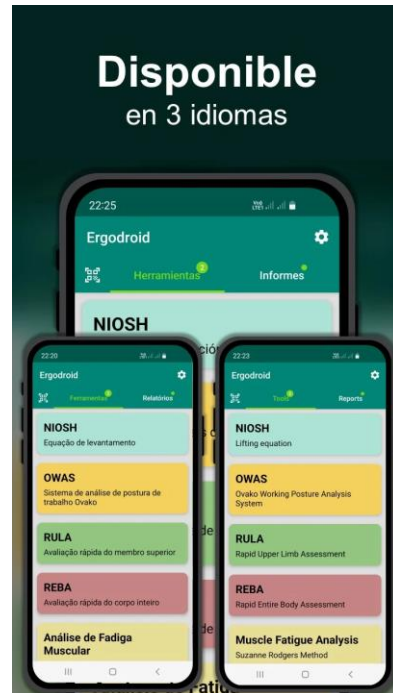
Disponible
en 3 idiomas

22:25
Ergodroid
Herramientas 3
Informes
NIOSH

22:20
Ergodroid
Ferramentas
Relatórios
NIOSH
Equação de levantamento
OWAS
Sistema de análise de postura de trabalho Ovako
RULA
Avaliação rápida do membro superior
REBA
Avaliação rápida do corpo inteiro
Análise de Fadiga Muscular

22:23
Ergodroid
Tools
Reports
NIOSH
Lifting equation
OWAS
Ovako Working Posture Analysis System
RULA
Rapid Upper Limb Assessment
REBA
Rapid Entire Body Assessment
Muscle Fatigue Analysis
Suzanne Rodgers Method